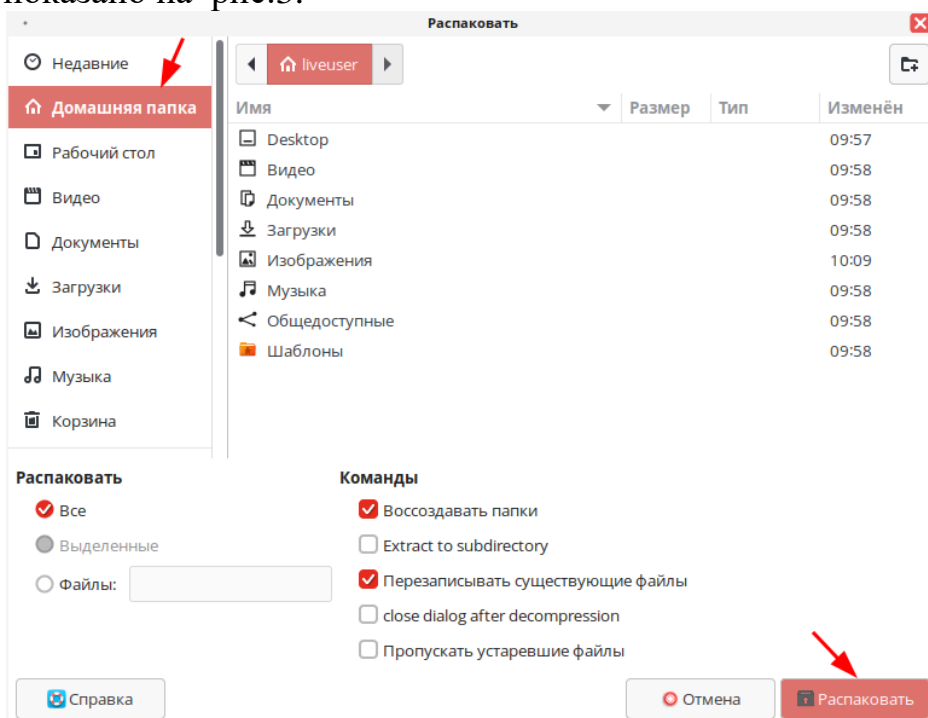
показано на рис.3.

Распаковать

Недавние
Домашняя папка
Рабочий стол
Видео
Документы
Загрузки
Изображения
Музыка
Корзина

liveuser

| Имя | Размер | Тип | Изменён |
|---|---|---|---|
| Desktop | | | 09:57 |
| Видео | | | 09:58 |
| Документы | | | 09:58 |
| Загрузки | | | 09:58 |
| Изображения | | | 10:09 |
| Музыка | | | 09:58 |
| Общедоступные | | | 09:58 |
| Шаблоны | | | 09:58 |

Распаковать
Все
Выделенные
Файлы:

Команды
Воссоздавать папки
Extract to subdirectory
Перезаписывать существующие файлы
close dialog after decompression
Пропускать устаревшие файлы

Справка
Отмена
Распаковать